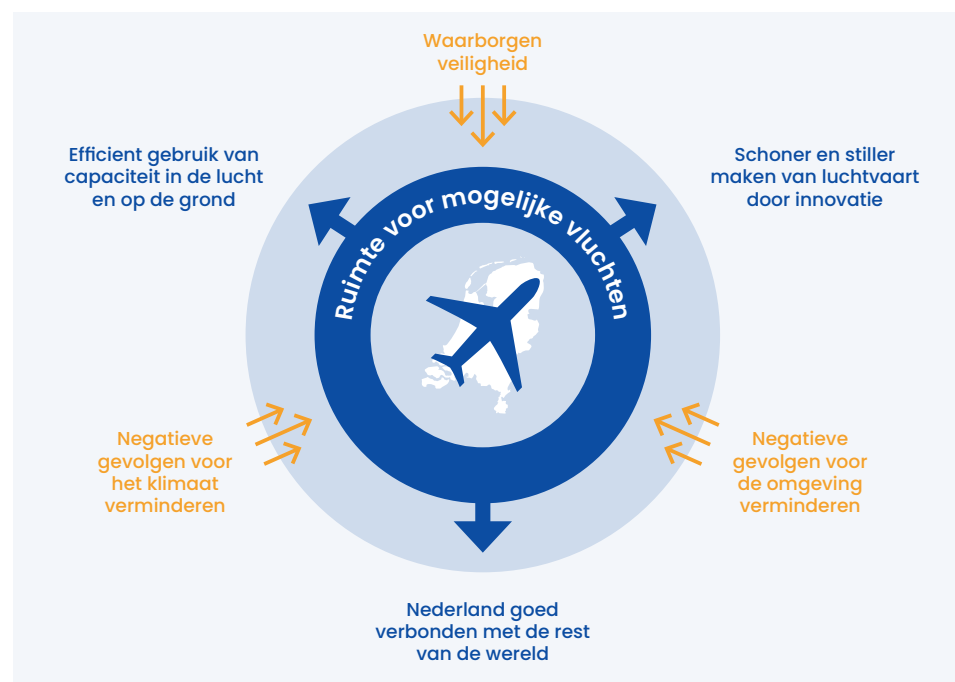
Waarborgen veiligheid

Efficient gebruik van capaciteit in de lucht en op de grond

Schoner en stiller maken van luchtvaart door innovatie

Ruimte voor mogelijke vluchten

Negatieve gevolgen voor het klimaat verminderen

Negatieve gevolgen voor de omgeving verminderen

Nederland goed verbonden met de rest van de wereld